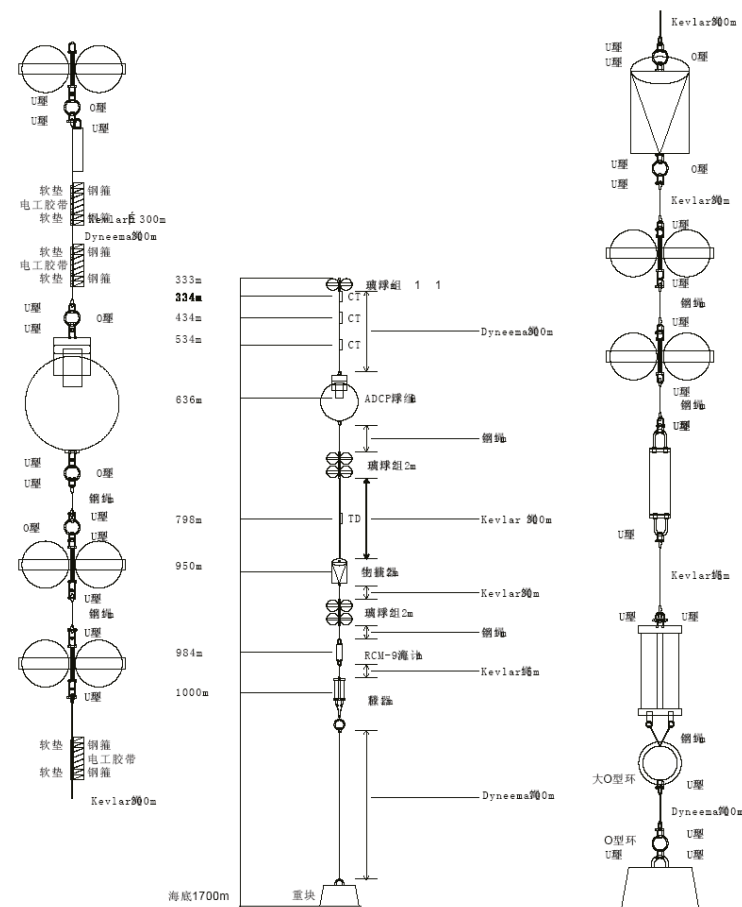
U型
U型
O型
U型

软垫
电工胶带
软垫
钢箍
Kevlar 300m
Dyneema 300m

软垫
电工胶带
软垫
钢箍
钢箍

U型
U型
O型

U型
U型
O型
钢缆

O型
U型
U型
U型
钢缆
U型
U型

软垫
电工胶带
软垫
钢箍
钢箍
Kevlar 300m

333m
334m
434m
534m
636m
798m
950m
984m
1000m
海底1700m

璃球组 1 1
CT
CT
CT
Dyneema 300m
ADCP球体
钢缆
璃球组2m
TD
Kevlar 300m
物箍2m
Kevlar 30m
璃球组2m
钢缆
RCM-9海计
Kevlar 5m
释放器
Dyneema 200m
重块

Kevlar 300m
U型
U型
O型
U型
U型
O型
Kevlar 30m
U型
钢缆
U型
U型
钢缆
U型
U型
Kevlar 5m
U型
U型
钢缆
大O型环
U型
Dyneema 200m
O型环
U型
U型
U型